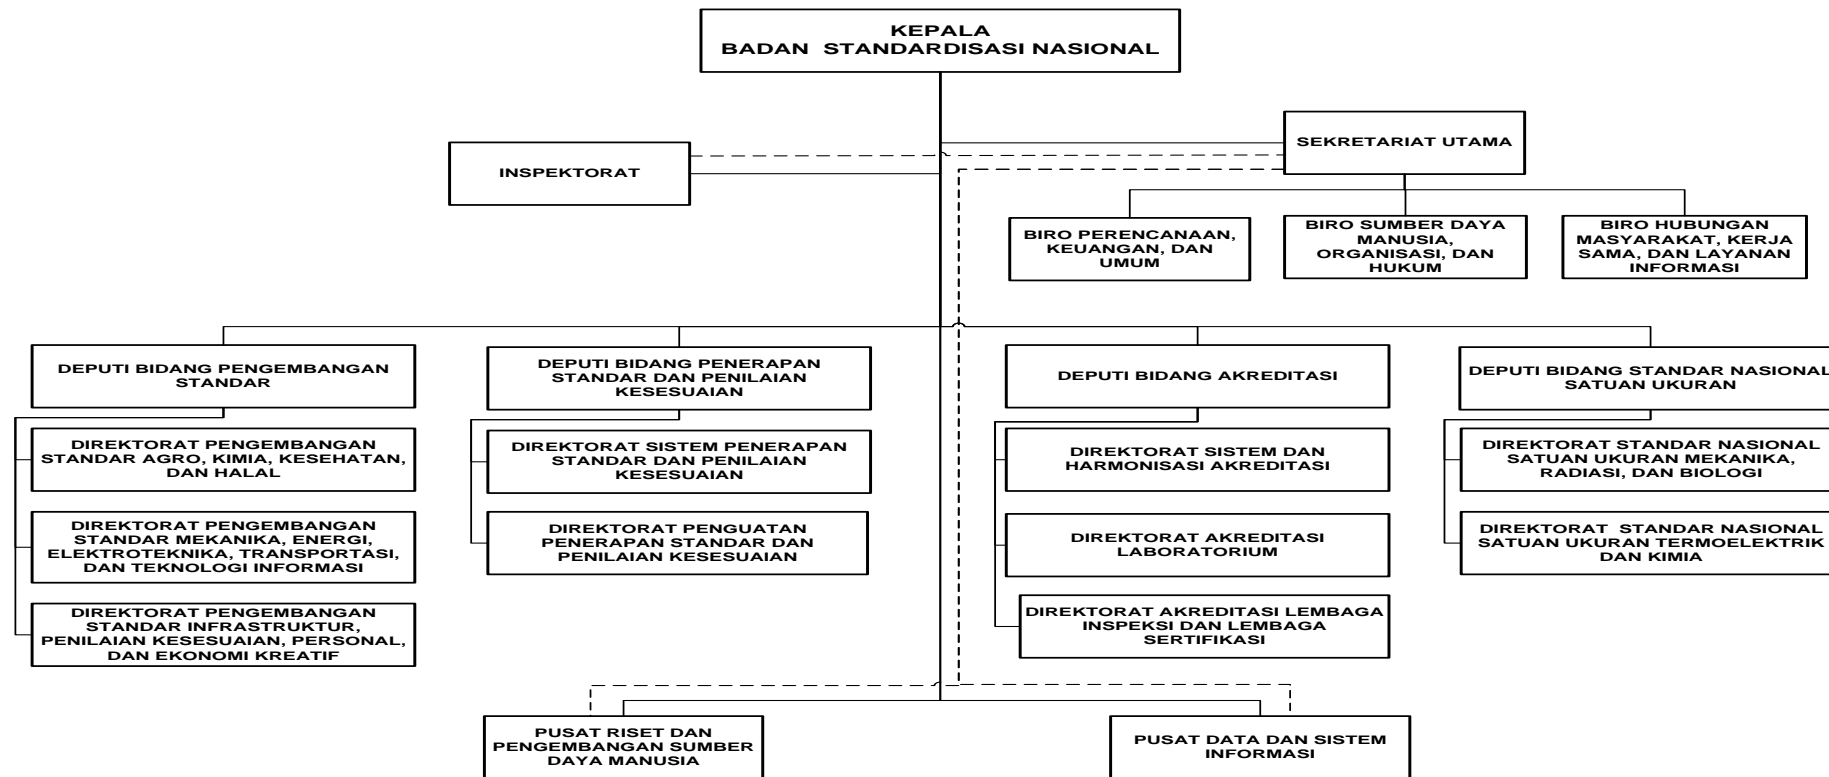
KEPALA
BADAN STANDARDISASI NASIONAL

SEKRETARIAT UTAMA

INSPEKTORAT

BIRO PERENCANAAN, KEUANGAN, DAN UMUM

BIRO SUMBER DAYA MANUSIA, ORGANISASI, DAN HUKUM

BIRO HUBUNGAN MASYARAKAT, KERJA SAMA, DAN LAYANAN INFORMASI

DEPUTI BIDANG PENGEMBANGAN STANDAR

DIREKTORAT PENGEMBANGAN STANDAR AGRO, KIMIA, KESEHATAN, DAN HALAL

DIREKTORAT PENGEMBANGAN STANDAR MEKANIKA, ENERGI, ELEKTROTEKNIKA, TRANSPORTASI, DAN TEKNOLOGI INFORMASI

DIREKTORAT PENGEMBANGAN STANDAR INFRASTRUKTUR, PENILAIAN KESESUAIAN, PERSONAL, DAN EKONOMI KREATIF

DEPUTI BIDANG PENERAPAN STANDAR DAN PENILAIAN KESESUAIAN

DIREKTORAT SISTEM PENERAPAN STANDAR DAN PENILAIAN KESESUAIAN

DIREKTORAT PENGUATAN PENERAPAN STANDAR DAN PENILAIAN KESESUAIAN

DEPUTI BIDANG AKREDITASI

DIREKTORAT SISTEM DAN HARMONISASI AKREDITASI

DIREKTORAT AKREDITASI LABORATORIUM

DIREKTORAT AKREDITASI LEMBAGA INSPEKSI DAN LEMBAGA SERTIFIKASI

DEPUTI BIDANG STANDAR NASIONAL SATUAN UKURAN

DIREKTORAT STANDAR NASIONAL SATUAN UKURAN MEKANIKA, RADIASI, DAN BIOLOGI

DIREKTORAT STANDAR NASIONAL SATUAN UKURAN TERMOELEKTRIK DAN KIMIA

PUSAT RISET DAN PENGEMBANGAN SUMBER DAYA MANUSIA

PUSAT DATA DAN SISTEM INFORMASI